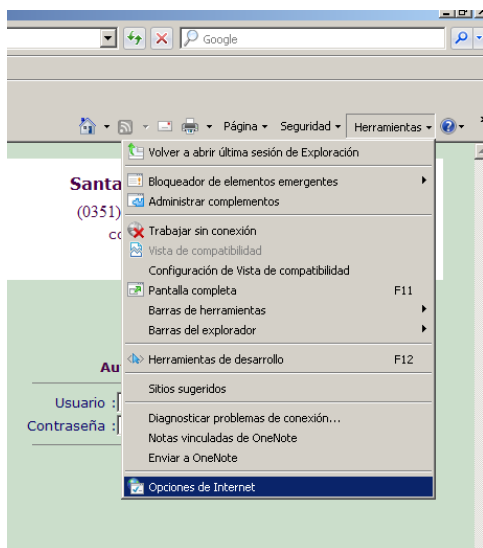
Google

Página ▾ Seguridad ▾ Herramientas ▾

Volver a abrir última sesión de Exploración
Bloqueador de elementos emergentes
Administrar complementos
Trabajar sin conexión
Vista de compatibilidad
Configuración de Vista de compatibilidad
Pantalla completa F11
Barras de herramientas
Barras del explorador
Herramientas de desarrollo F12
Sitios sugeridos
Diagnosticar problemas de conexión...
Notas vinculadas de OneNote
Enviar a OneNote
Opciones de Internet

Santa
(0351)
co

Au
Usuario :
Contraseña :